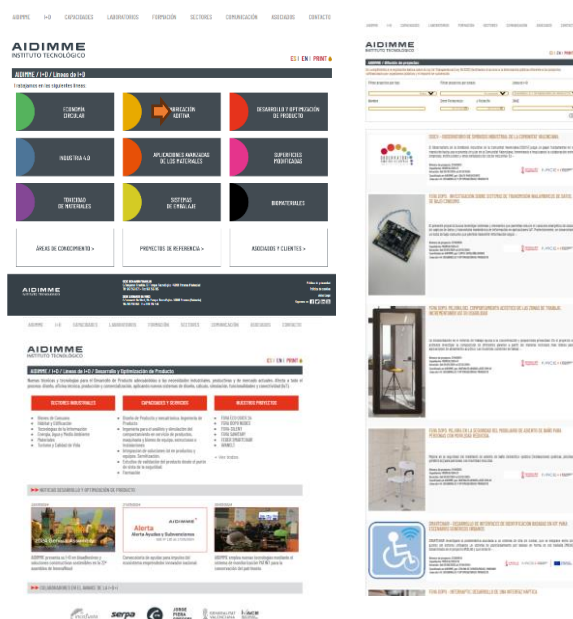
AIDIMME I+D CAPACIDADES LABORATORIOS FORMACIÓN SECTORES COMUNICACIÓN ASOCIADOS CONTACTO

AIDIMME
INSTITUTO TECNOLÓGICO

ES | EN | PRINT

AIDIMME / I+D / Líneas de I+D

Trabajamos en las siguientes líneas:

ECONOMÍA CIRCULAR

FABRICACIÓN ADITIVA

DESARROLLO Y OPTIMIZACIÓN DE PRODUCTO

INDUSTRIA 4.0

APLICACIONES AVANZADAS DE LOS MATERIALES

SUPERFICIES PROTEGIDAS

TOXICIDAD DE MATERIALES

SISTEMAS DE EMBALAJE

BIOMATERIALES

ÁREAS DE CONOCIMIENTO >

PROYECTOS DE REFERENCIA >

ASOCIADOS Y CLIENTES >

AIDIMME
INSTITUTO TECNOLÓGICO

AIDIMME I+D CAPACIDADES LABORATORIOS FORMACIÓN SECTORES COMUNICACIÓN ASOCIADOS CONTACTO

AIDIMME
INSTITUTO TECNOLÓGICO

ES | EN | PRINT

AIDIMME / I+D / Líneas de I+D / Desarrollo y Optimización de Producto

SECTORES INDUSTRIALES

CAPACIDADES Y SERVICIOS

NUESTROS PROYECTOS

NOTICIAS DESARROLLO Y OPTIMIZACIÓN DE PRODUCTO

Alerta
Alerta Ayudas y Subvenciones

AIDIMME

COLABORADORES EN EL ÁMBITO DE LA I+D+i

serpa

AIDIMME
INSTITUTO TECNOLÓGICO

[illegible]